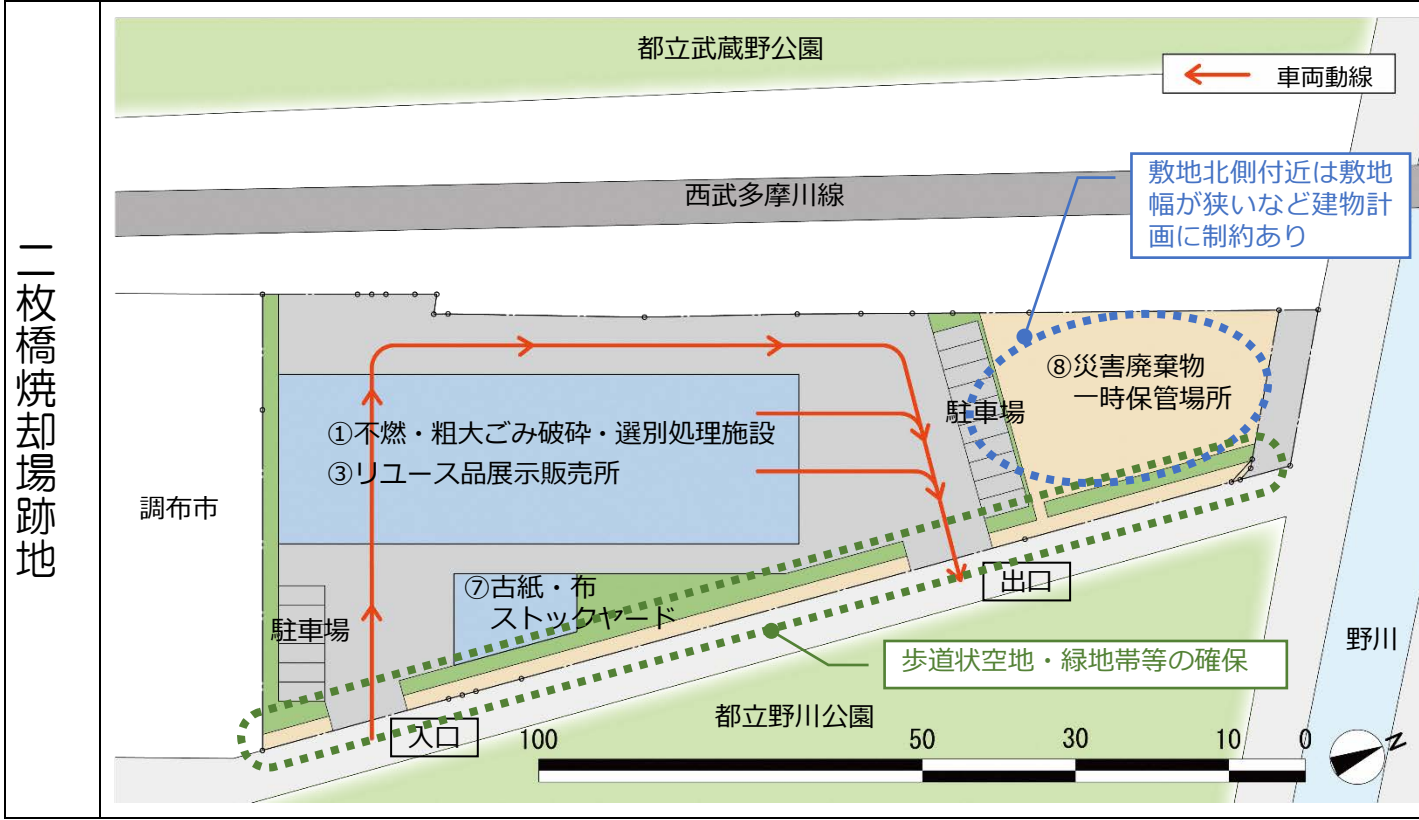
二枚橋焼却場跡地

都立武蔵野公園

車両動線

西武多摩川線

敷地北側付近は敷地幅が狭いなど建物計画に制約あり

⑧災害廃棄物
一時保管場所

駐車場

①不燃・粗大ごみ破砕・選別処理施設
③リユース品展示販売所

調布市

⑦古紙・布
ストックヤード

出口

駐車場

歩道状空地・緑地帯等の確保

野川

都立野川公園

入口

100 50 30 10 0

N